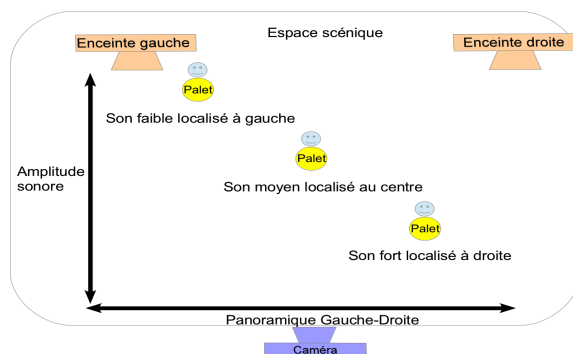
Enceinte gauche

Espace scénique

Enceinte droite

Palet

Son faible localisé à gauche

Amplitude sonore

Palet

Son moyen localisé au centre

Palet

Son fort localisé à droite

Panoramique Gauche-Droite

Caméra